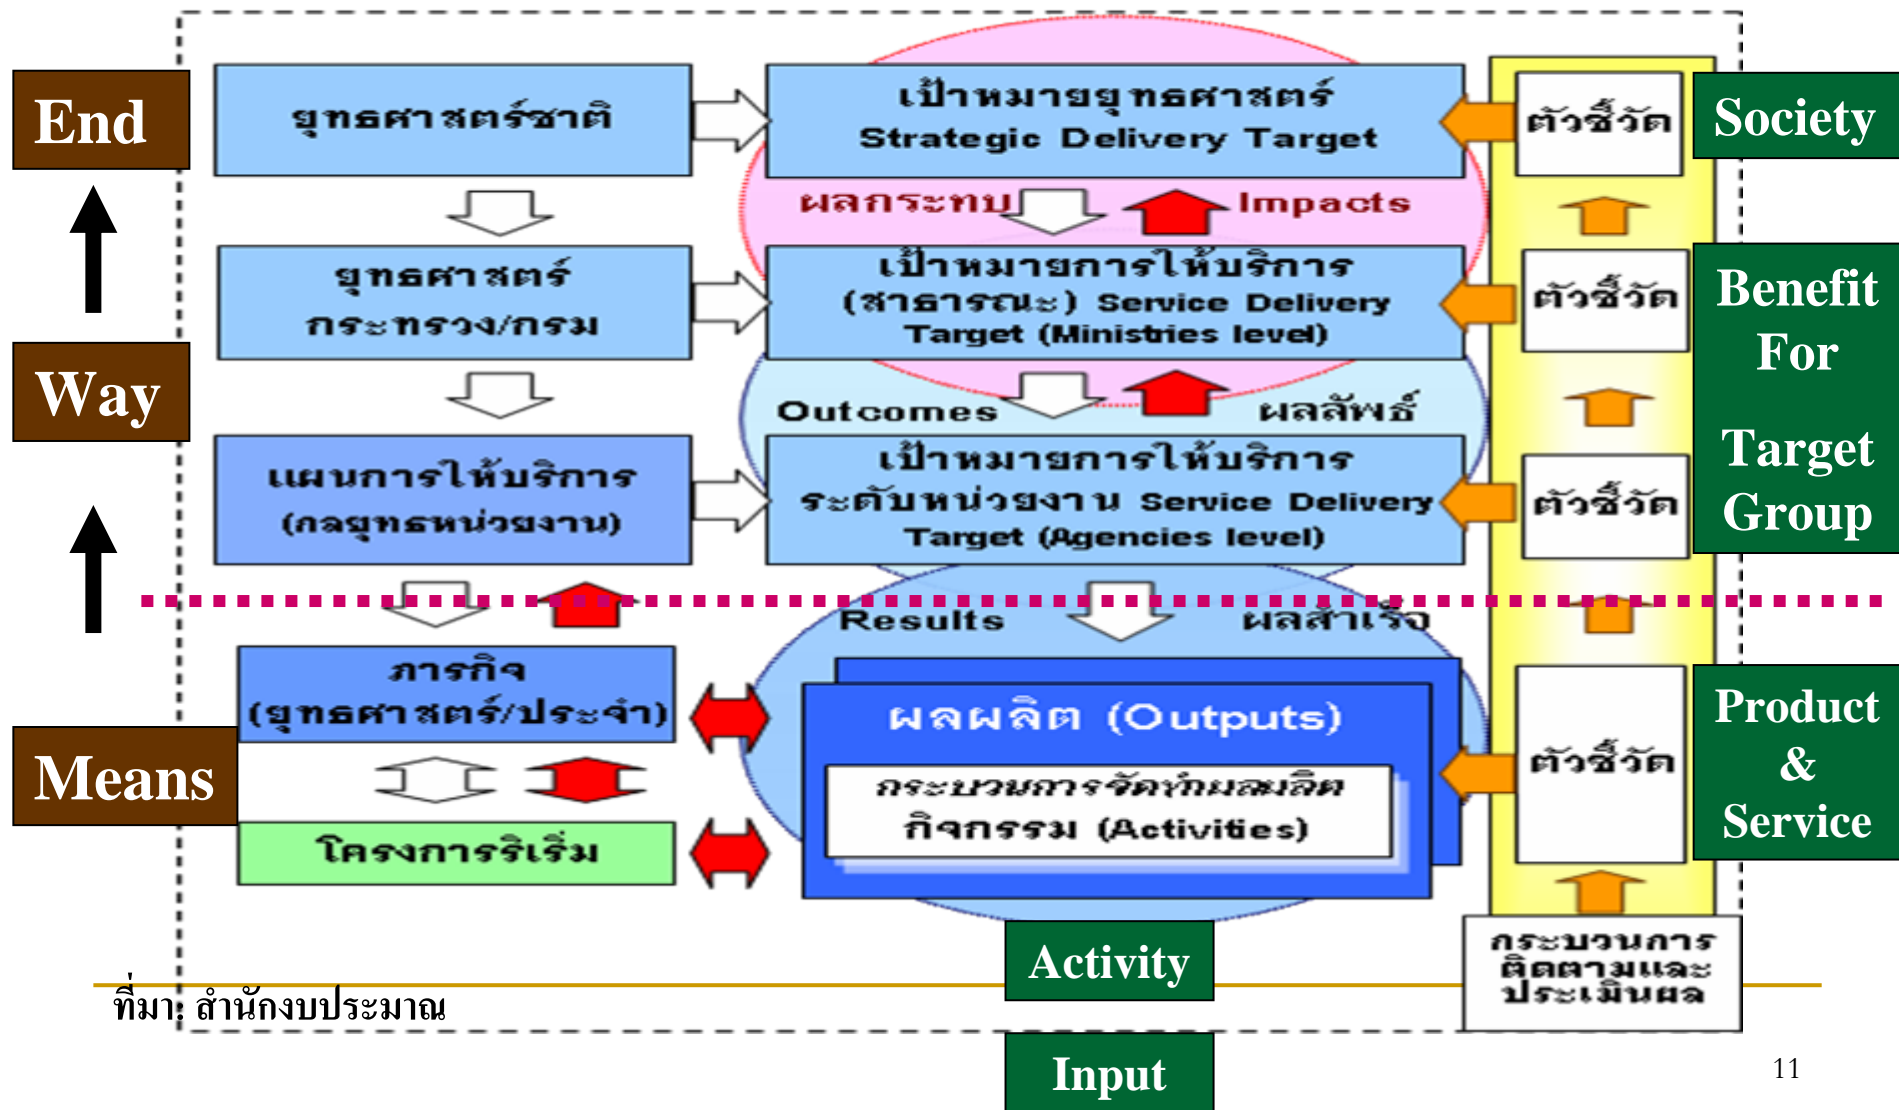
End

Way

Means

ยุทธศาสตร์ชาติ

เป้าหมายยุทธศาสตร์
Strategic Delivery Target

ตัวชี้วัด

Society

ผลกระทบ

Impacts

ยุทธศาสตร์
กระทรวง/กรม

เป้าหมายการให้บริการ
(สาธารณะ) Service Delivery
Target (Ministries level)

ตัวชี้วัด

Benefit
For
Target
Group

Outcomes

ผลลัพธ์

แผนการให้บริการ
(กลยุทธหน่วยงาน)

เป้าหมายการให้บริการ
ระดับหน่วยงาน Service Delivery
Target (Agencies level)

ตัวชี้วัด

Results

ผลสำเร็จ

ภารกิจ
(ยุทธศาสตร์/ประจำ)

ผลผลิต (Outputs)

กระบวนการจัดทำผลผลิต
กิจกรรม (Activities)

ตัวชี้วัด

Product
&
Service

โครงการริเริ่ม

Activity

กระบวนการ
ติดตามและ
ประเมินผล

ที่มา: สำนักงบประมาณ

Input

11